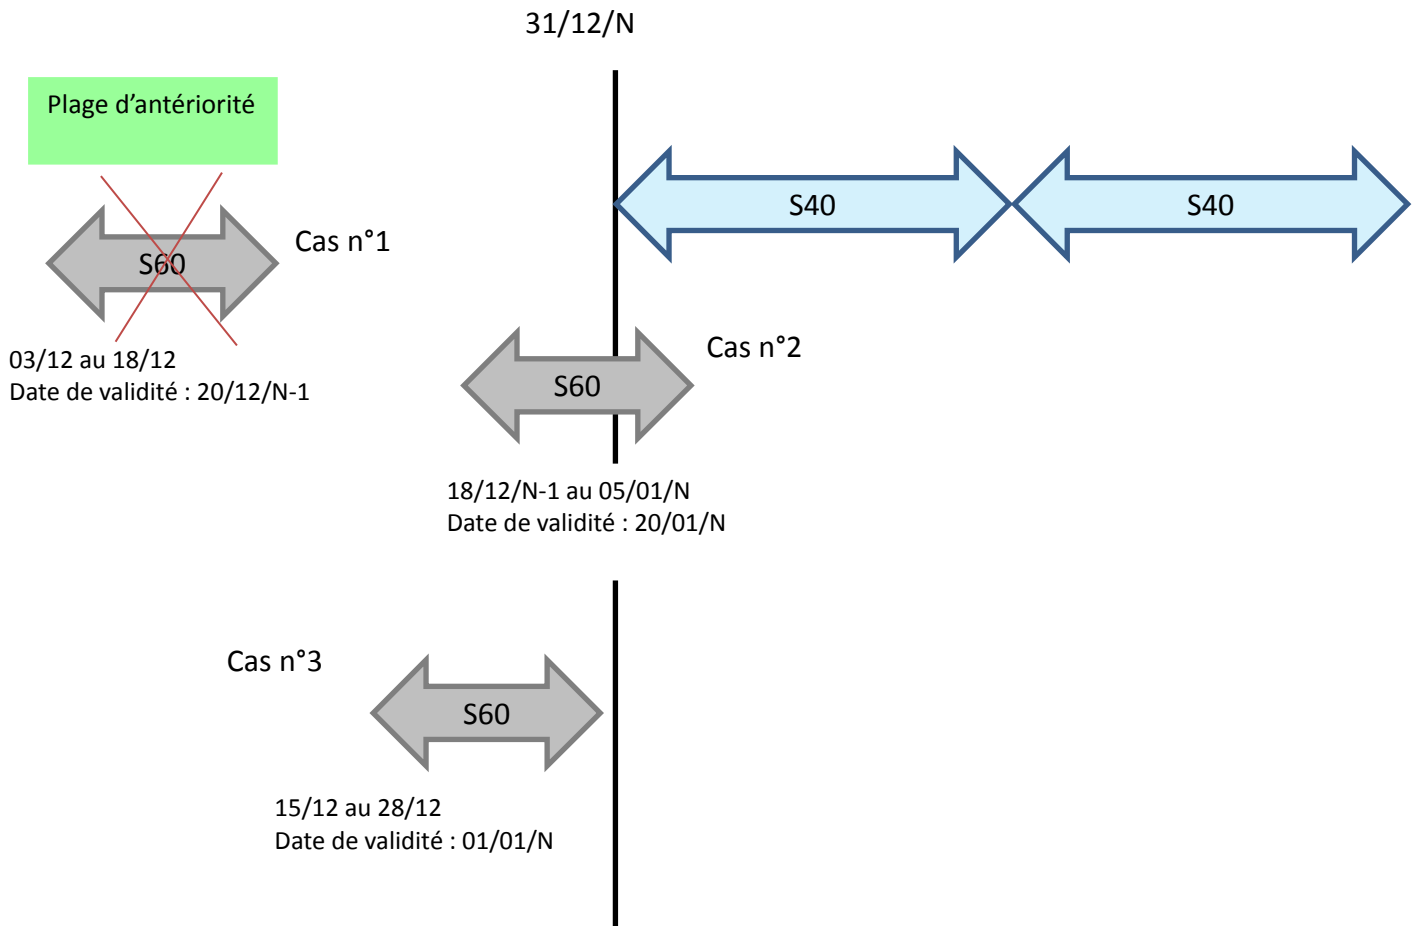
31/12/N

Plage d’antériorité

S40

S40

S60

Cas n°1

03/12 au 18/12
Date de validité : 20/12/N-1

S60

Cas n°2

18/12/N-1 au 05/01/N
Date de validité : 20/01/N

Cas n°3

S60

15/12 au 28/12
Date de validité : 01/01/N